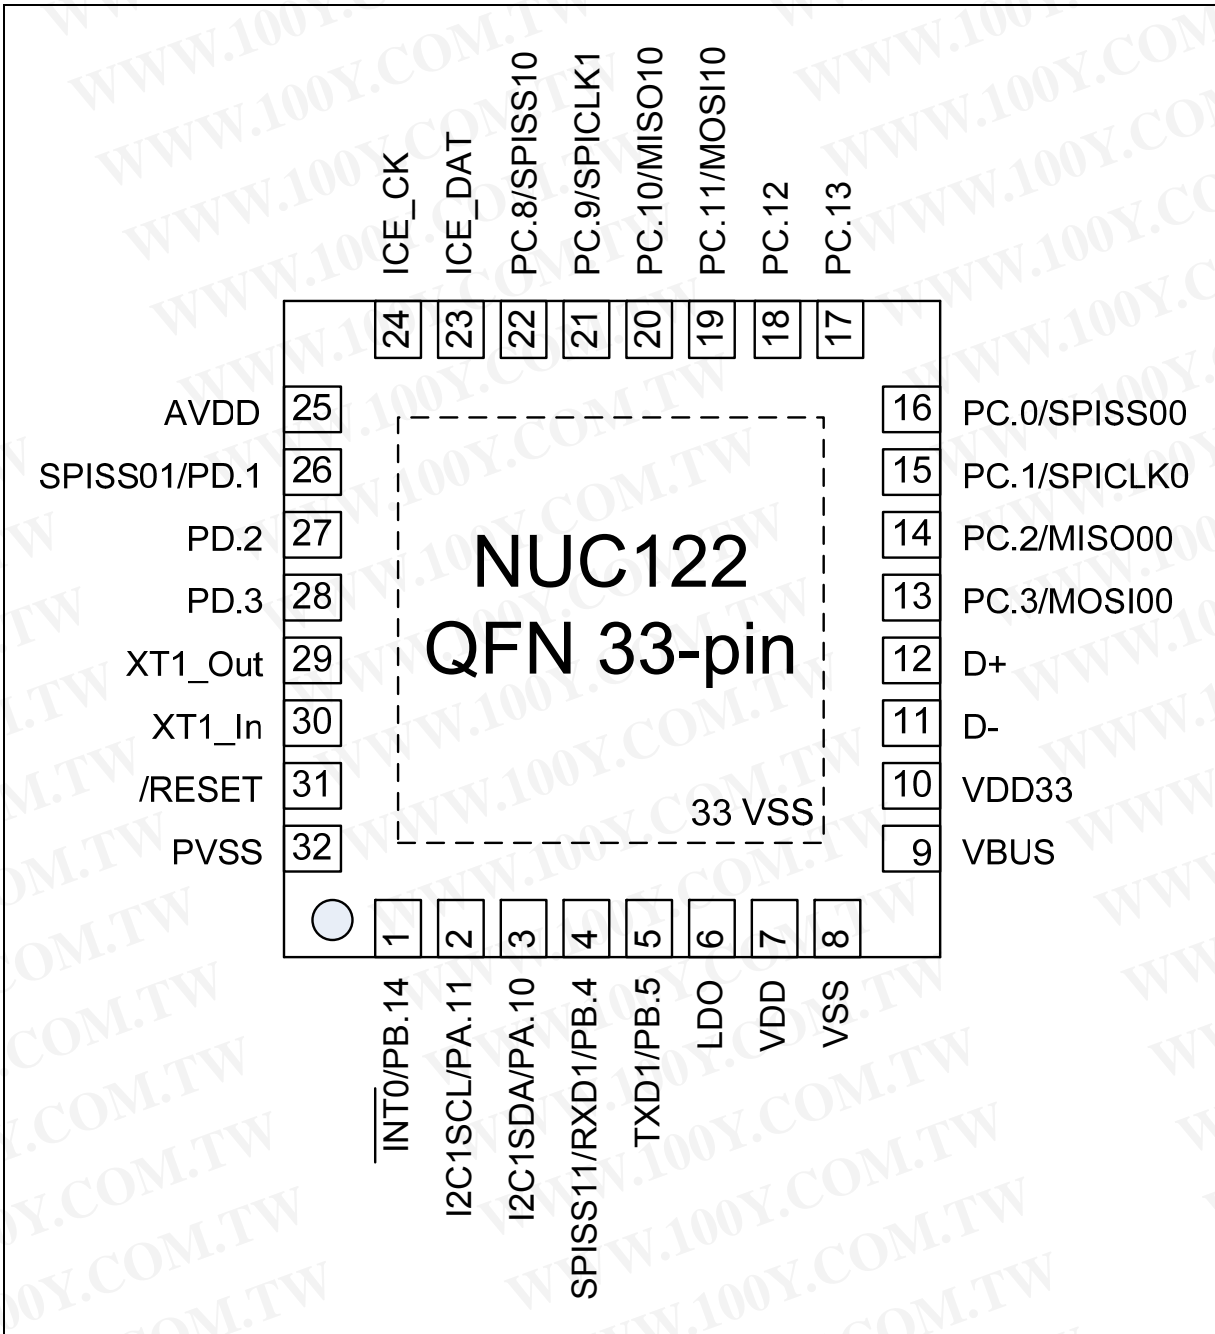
ICE_CK
ICE_DAT
PC.8/SPISS10
PC.9/SPICLK1
PC.10/MISO10
PC.11/MOSI10
PC.12
PC.13

24 23 22 21 20 19 18 17

AVDD 25
SPISS01/PD.1 26
PD.2 27
PD.3 28
XT1_Out 29
XT1_In 30
/RESET 31
PVSS 32

16 PC.0/SPISS00
15 PC.1/SPICLK0
14 PC.2/MISO00
13 PC.3/MOSI00
12 D+
11 D-
10 VDD33
9 VBUS

NUC122
QFN 33-pin

33 VSS

1 2 3 4 5 6 7 8

$\overline{INT0}$/PB.14
I2C1SCL/PA.11
I2C1SDA/PA.10
SPISS11/RXD1/PB.4
TXD1/PB.5
LDO
VDD
VSS

WWW.100Y.COM.TW